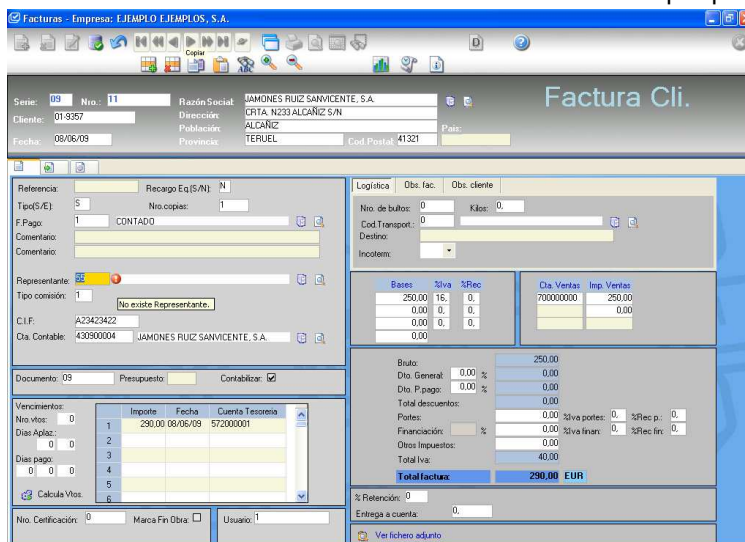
Facturas - Empresa: EJEMPLO EJEMPLOS, S.A.

Copiar

Serie: 09 Nro.: 11
Cliente: 01-9357
Fecha: 08/06/09
Razón Social: JAMONES RUIZ SANVICENTE, S.A.
Dirección: CRTA. N233 ALCAÑIZ S/N
Población: ALCAÑIZ
Provincia: TERUEL
Cod.Postal: 41321
País:

Factura Cli.

Referencia:
Recargo Eq.(S/N): N
Tipo(S/E): S
Nro.copias: 1
F.Pago: 1 CONTADO
Comentario:
Comentario:
Representante: 55
No existe Representante.
Tipo comisión: 1
C.I.F: A23423422
Cta. Contable: 430900004 JAMONES RUIZ SANVICENTE, S.A.

Documento: 09
Presupuesto:
Contabilizar: ☑

Vencimientos:
Nro.vtos: 0
Dias Aplaz.: 0 0
Dias pago: 0 0 0

| | Importe | Fecha | Cuenta Tesoreria |
|---|---|---|---|
| 1 | 290,00 | 08/06/09 | 572000001 |
| 2 | | | |
| 3 | | | |
| 4 | | | |
| 5 | | | |
| 6 | | | |

Calcula Vtos.

Nro. Certificación: 0
Marca Fin Obra: ☐
Usuario: 1

Logística | Obs. fac. | Obs. cliente
Nro. de bultos: 0
Kilos: 0,
Cod.Transport.: 0
Destino:
Incoterm:

| Bases | %Iva | %Rec |
|---|---|---|
| 250,00 | 16, | 0, |
| 0,00 | 0, | 0, |
| 0,00 | 0, | 0, |
| 0,00 | | |

| Cta. Ventas | Imp. Ventas |
|---|---|
| 700000000 | 250,00 |
| | 0,00 |

Bruto: 250,00
Dto. General: 0,00 % 0,00
Dto. P.pago: 0,00 % 0,00
Total descuentos: 0,00
Portes: 0,00 %Iva portes: 0, %Rec p.: 0,
Financiación: % 0,00 %Iva finan: 0, %Rec fin: 0,
Otros Impuestos: 0,00
Total Iva: 40,00
Total factura: 290,00 EUR

% Retención: 0
Entrega a cuenta: 0,
Ver fichero adjunto